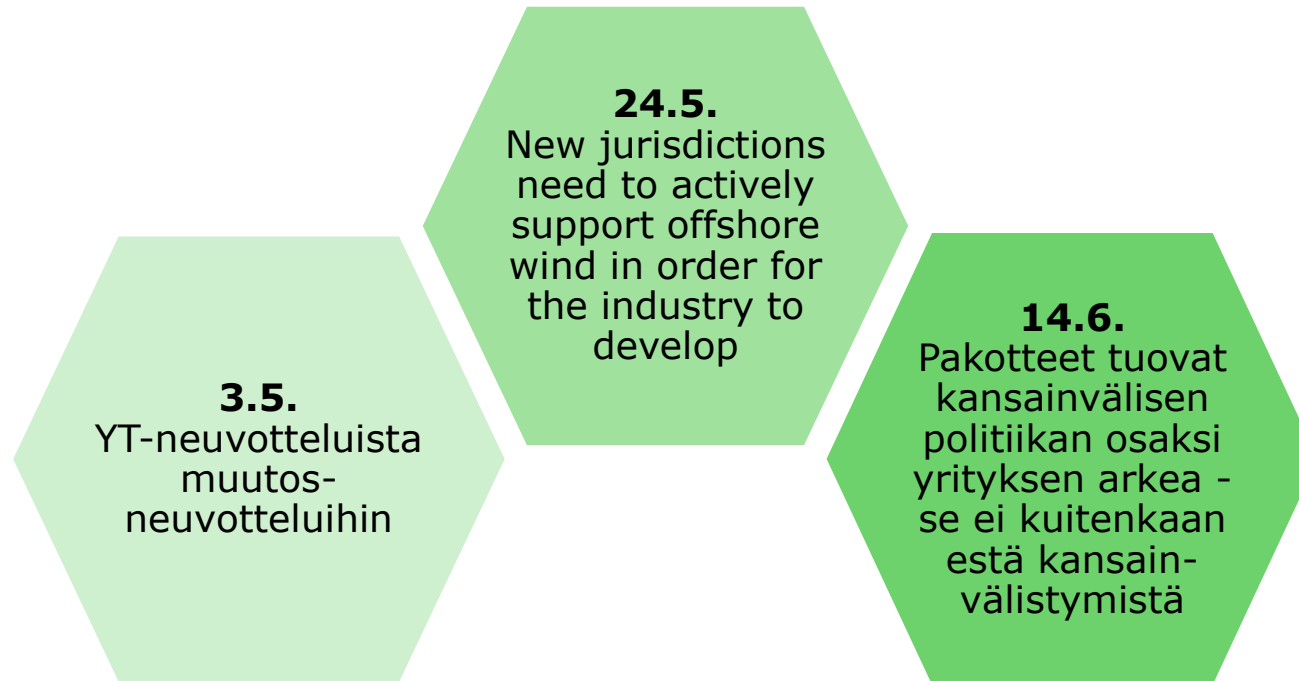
3.5.
YT-neuvotteluista muutos-neuvotteluihin

24.5.
New jurisdictions need to actively support offshore wind in order for the industry to develop

14.6.
Pakotteet tuovat kansainvälisen politiikan osaksi yrityksen arkea - se ei kuitenkaan estä kansainvälistymistä